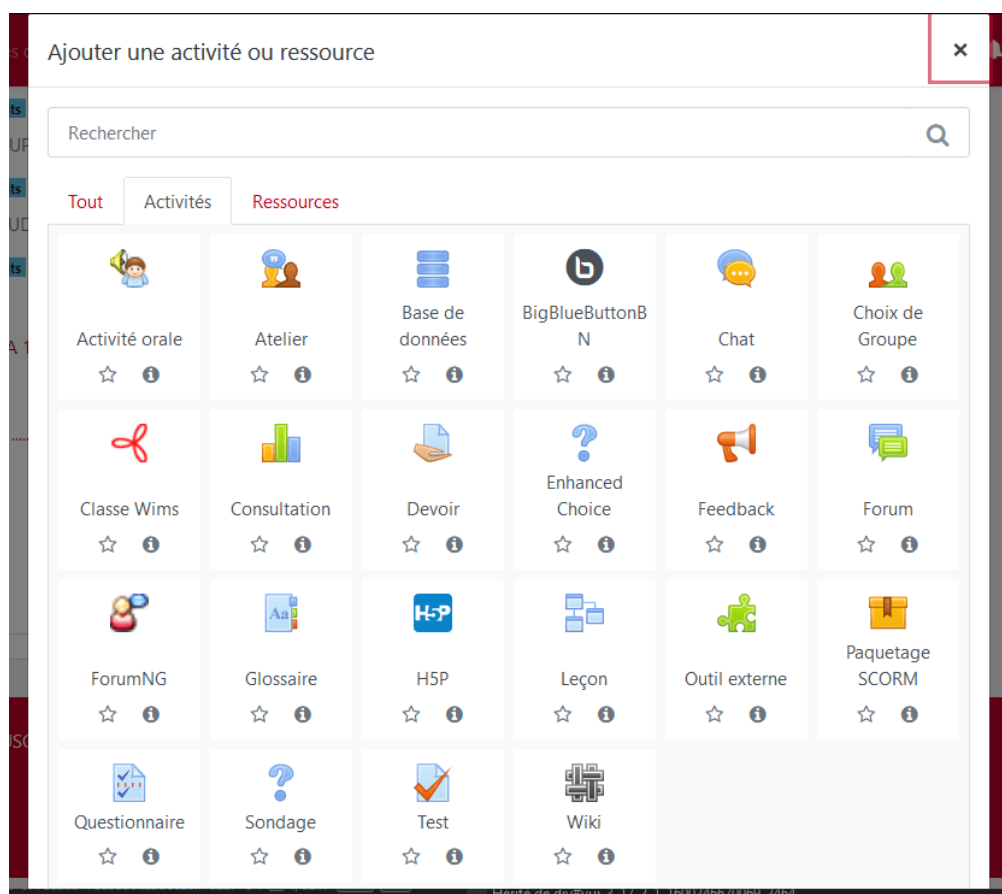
Ajouter une activité ou ressource

×

Rechercher

Tout
Activités
Ressources

Activité orale
Atelier
Base de données
BigBlueButtonBN
Chat
Choix de Groupe

Classe Wims
Consultation
Devoir
Enhanced Choice
Feedback
Forum

ForumNG
Glossaire
H5P
Leçon
Outil externe
Paquetage SCORM

Questionnaire
Sondage
Test
Wiki